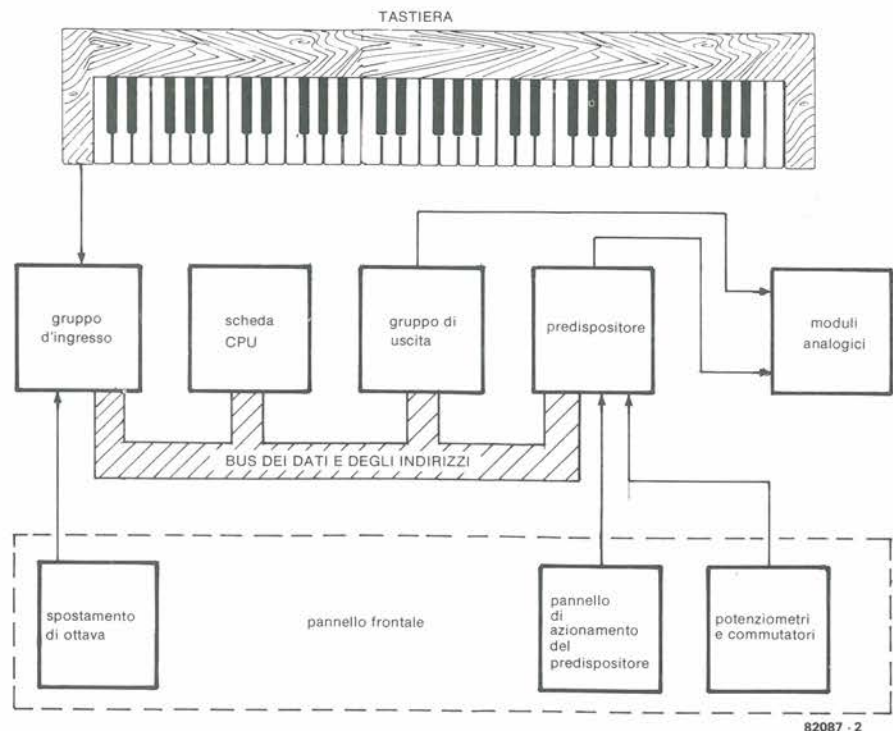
TASTIERA

gruppo d'ingresso

scheda CPU

gruppo di uscita

predispositore

moduli analogici

BUS DEI DATI E DEGLI INDIRIZZI

spostamento di ottava

pannello frontale

pannello di azionamento del predispositore

potenziometri e commutatori

82087 - 2